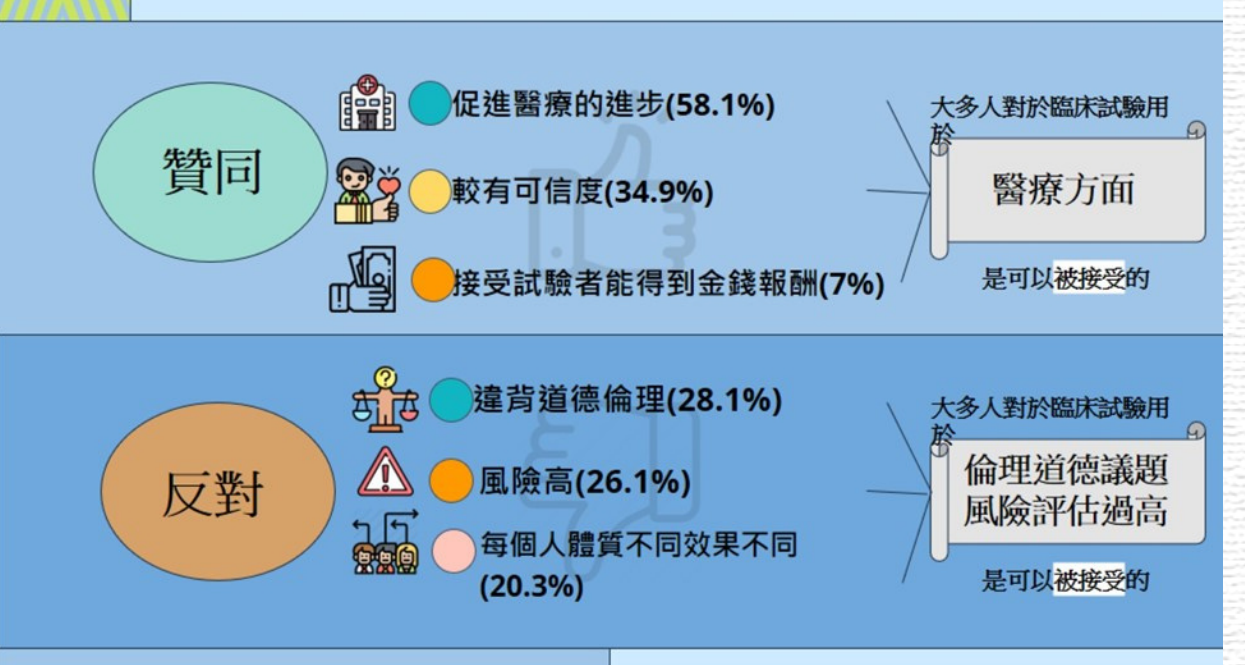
贊同

促進醫療的進步(58.1%)

較有可信度(34.9%)

接受試驗者能得到金錢報酬(7%)

大多人對於臨床試驗用於

醫療方面

是可以被接受的

反對

違背道德倫理(28.1%)

風險高(26.1%)

每個人體質不同效果不同(20.3%)

大多人對於臨床試驗用於

倫理道德議題
風險評估過高

是可以被接受的